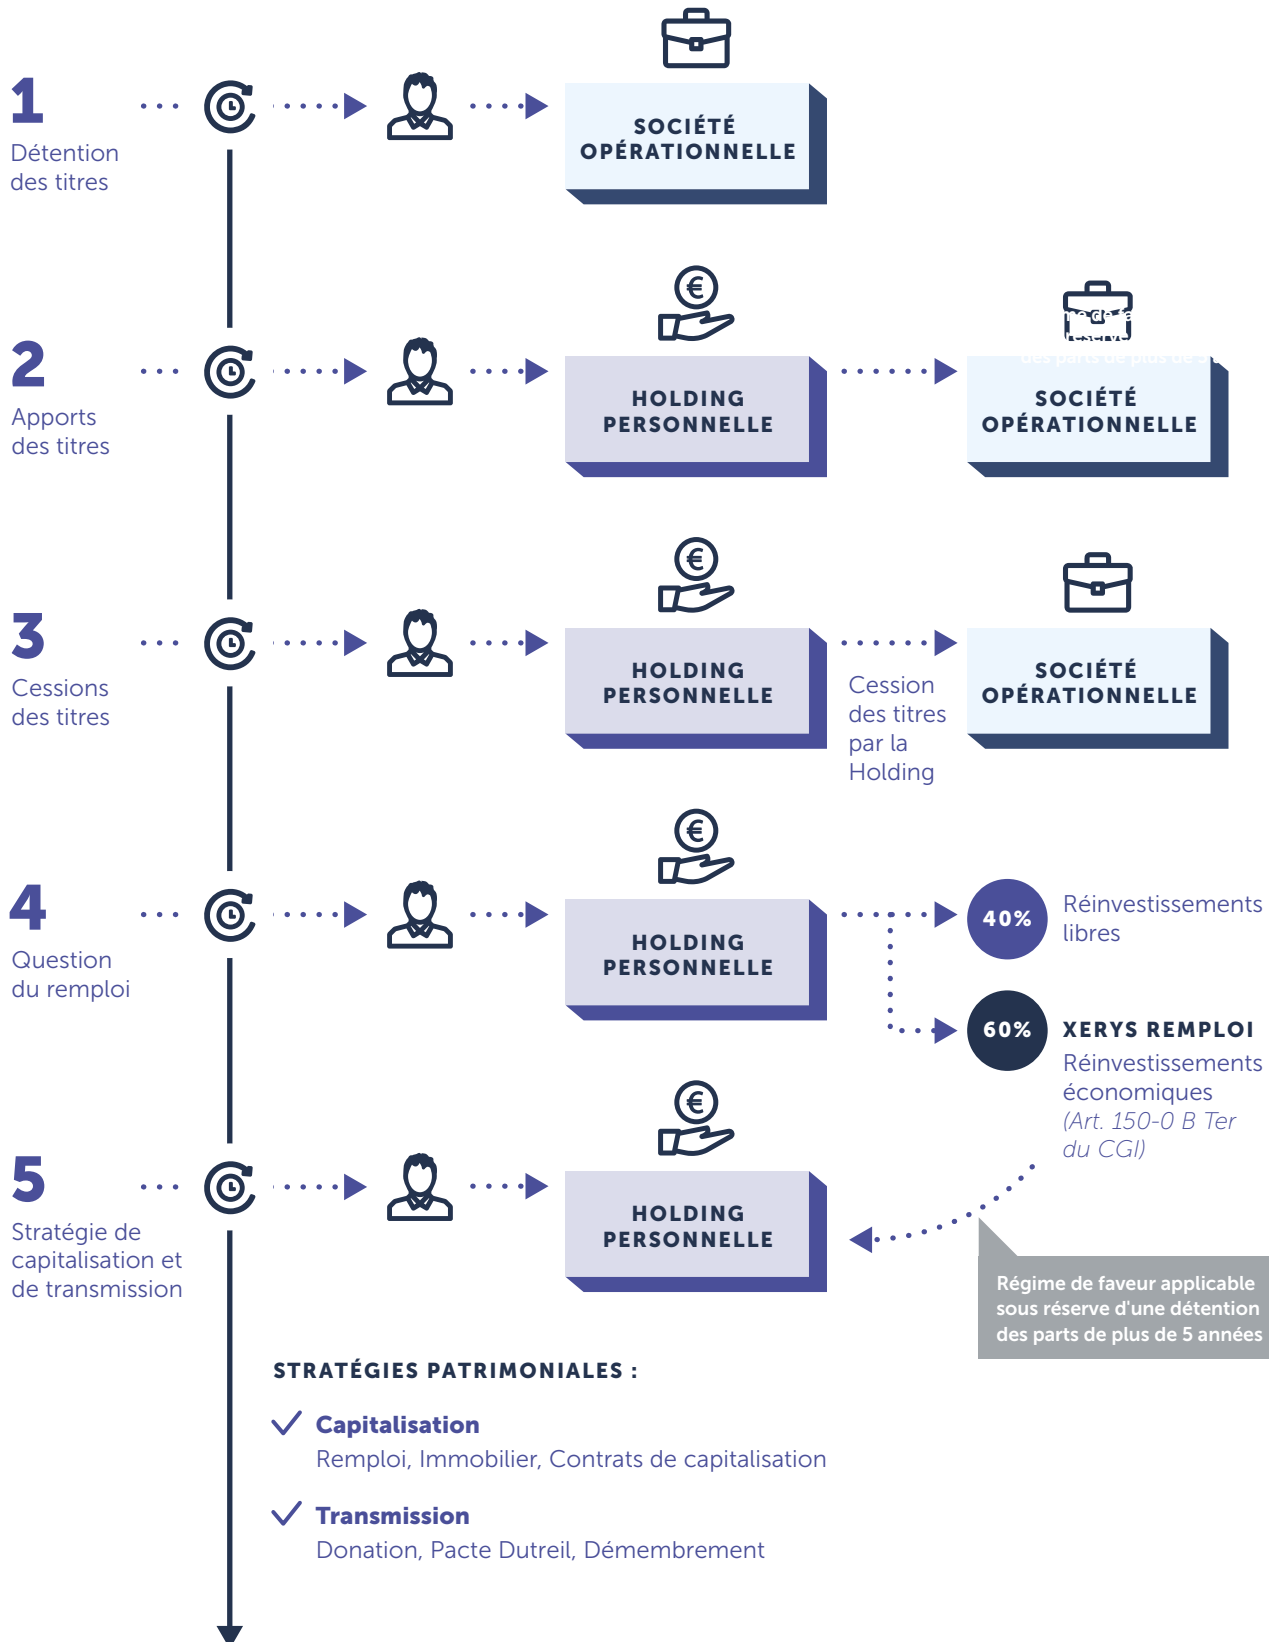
1
Détention des titres

SOCIÉTÉ OPÉRATIONNELLE

2
Apports des titres

HOLDING PERSONNELLE

SOCIÉTÉ OPÉRATIONNELLE

3
Cessions des titres

HOLDING PERSONNELLE

Cession des titres par la Holding

SOCIÉTÉ OPÉRATIONNELLE

4
Question du remploi

HOLDING PERSONNELLE

40%
Réinvestissements libres

60%
XERYS REMPLOI
Réinvestissements économiques
(Art. 150-0 B Ter du CGI)

5
Stratégie de capitalisation et de transmission

HOLDING PERSONNELLE

Régime de faveur applicable sous réserve d'une détention des parts de plus de 5 années

STRATÉGIES PATRIMONIALES :

Capitalisation
Remploi, Immobilier, Contrats de capitalisation

Transmission
Donation, Pacte Dutreil, Démembrement